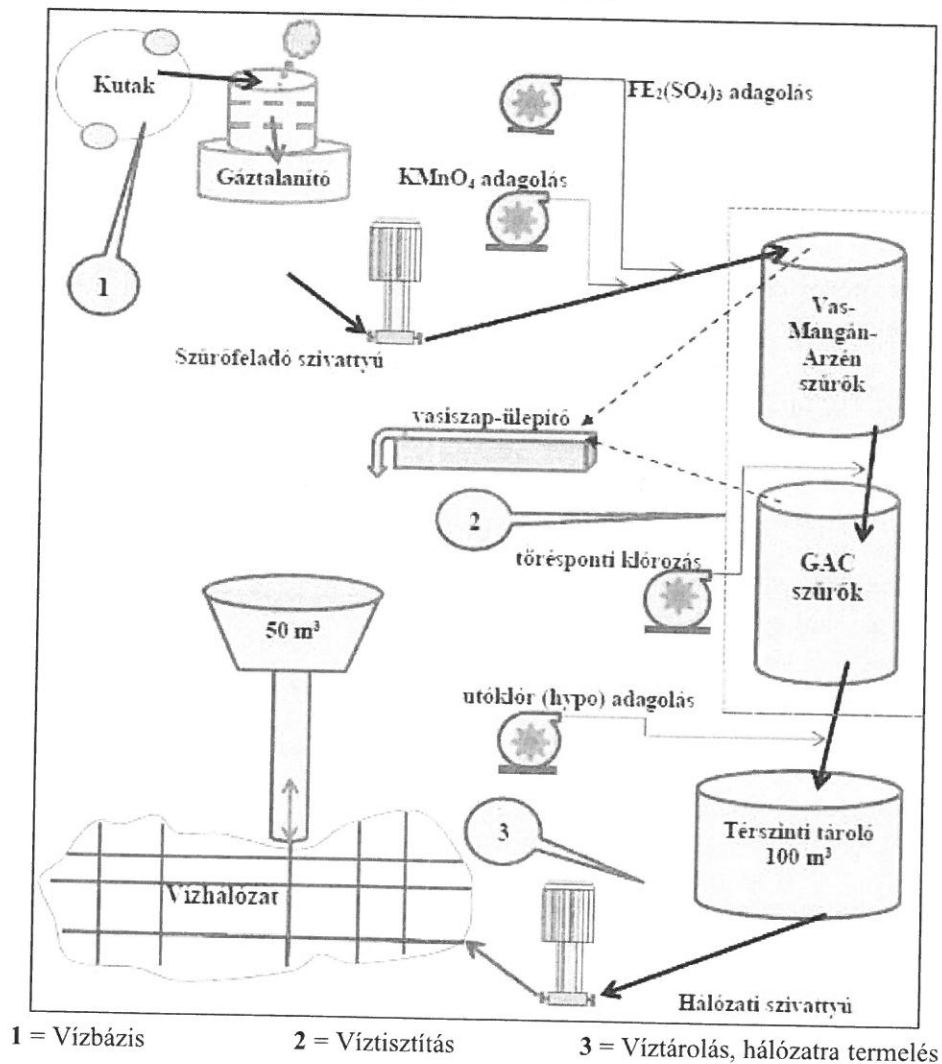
Kutak

Gáztalanító

$FE_2(SO_4)_3$ adagolás

$KMnO_4$ adagolás

1

Szűrőfeladó szivattyú

Vas-Mangán-Arzén szűrők

vasiszap-ülepítő

2

tőrésponti klórozás

GAC szűrők

$50\ m^3$

utóklór (hypo) adagolás

3

Térszinti tároló $100\ m^3$

Vízhálózat

Hálózati szivattyú

1 = Vízbázis

2 = Víztisztítás

3 = Víztárolás, hálózatra termelés